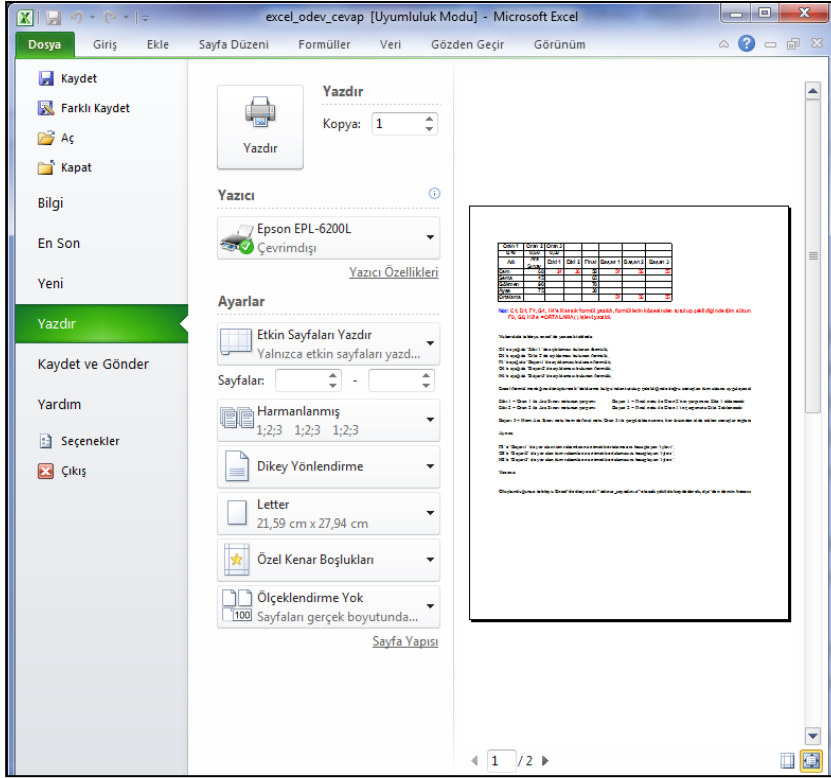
excel_odev_cevap [Uyumluluk Modu] - Microsoft Excel

Dosya
Giriş
Ekle
Sayfa Düzeni
Formüller
Veri
Gözden Geçir
Görünüm

Kaydet
Farklı Kaydet
Aç
Kapat
Bilgi
En Son
Yeni
Yazdır
Kaydet ve Gönder
Yardım
Seçenekler
Çıkış

Yazdır
Kopya: 1
Yazdır

Yazıcı
Epson EPL-6200L
Çevrimdışı
Yazıcı Özellikleri

Ayarlar
Etkin Sayfaları Yazdır
Yalnızca etkin sayfaları yazd...
Sayfalar: -
Harmanlanmış
1;2;3 1;2;3 1;2;3
Dikey Yönlendirme
Letter
21,59 cm x 27,94 cm
Özel Kenar Boşlukları
Ölçeklendirme Yok
Sayfaları gerçek boyutunda...
Sayfa Yapısı

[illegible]

1 /2